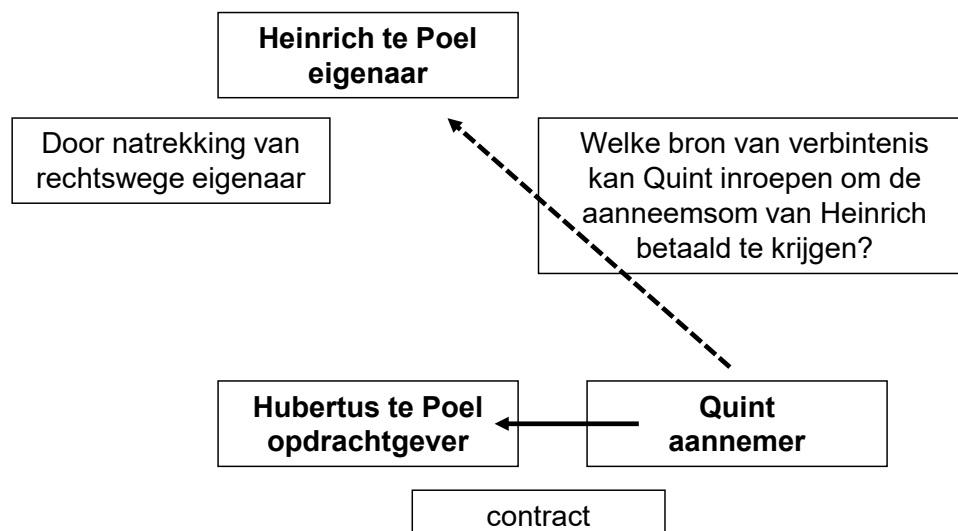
**Heinrich te Poel eigenaar**

Door natrekking van rechtswege eigenaar

Welke bron van verbintenis kan Quint inroepen om de aanneemsom van Heinrich betaald te krijgen?

**Hubertus te Poel opdrachtgever**

**Quint aannemer**

contract